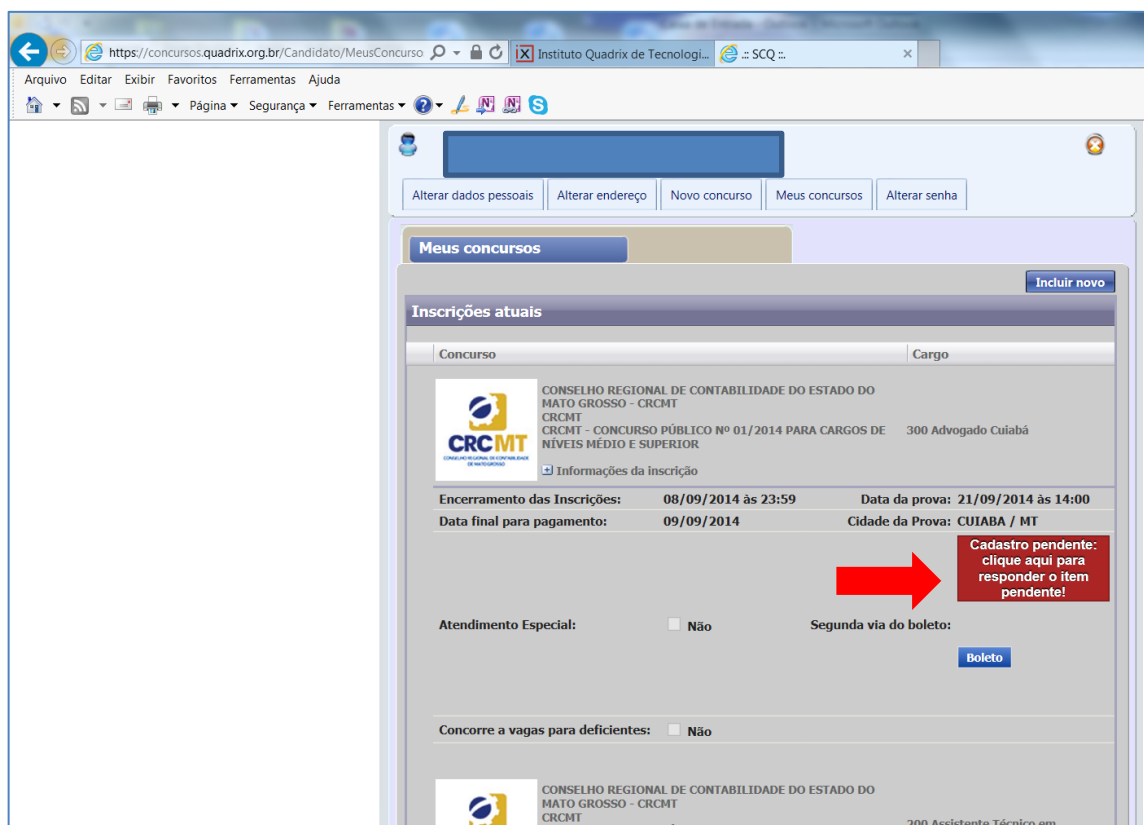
https://concursos.quadrix.org.br/Candidato/MeusConcurso
Instituto Quadrix de Tecnologi...
.:: SCQ ::.

Arquivo Editar Exibir Favoritos Ferramentas Ajuda

Página ▾ Segurança ▾ Ferramentas ▾

Alterar dados pessoais | Alterar endereço | Novo concurso | Meus concursos | Alterar senha

Meus concursos

Incluir novo

Inscrições atuais

| Concurso | Cargo |
|---|---|
| CONSELHO REGIONAL DE CONTABILIDADE DO ESTADO DO MATO GROSSO - CRCMT CRCMT CRCMT - CONCURSO PÚBLICO Nº 01/2014 PARA CARGOS DE NÍVEIS MÉDIO E SUPERIOR | 300 Advogado Cuiabá |

CRCMT
CONSELHO REGIONAL DE CONTABILIDADE DE MATO GROSSO

Informações da inscrição

Encerramento das Inscrições: 08/09/2014 às 23:59 Data da prova: 21/09/2014 às 14:00
Data final para pagamento: 09/09/2014 Cidade da Prova: CUIABA / MT

Cadastro pendente: clique aqui para responder o item pendente!

Atendimento Especial: Não Segunda via do boleto:

Boleto

Concorre a vagas para deficientes: Não

CONSELHO REGIONAL DE CONTABILIDADE DO ESTADO DO MATO GROSSO - CRCMT
CRCMT
300 Assistente Técnico em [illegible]